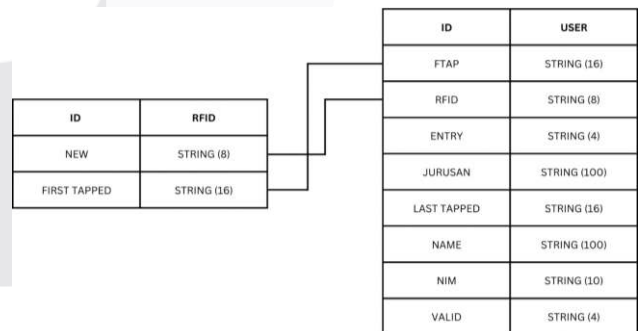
| ID | RFID |
|---|---|
| NEW | STRING (8) |
| FIRST TAPPED | STRING (16) |

| ID | USER |
|---|---|
| FTAP | STRING (16) |
| RFID | STRING (8) |
| ENTRY | STRING (4) |
| JURUSAN | STRING (100) |
| LAST TAPPED | STRING (16) |
| NAME | STRING (100) |
| NIM | STRING (10) |
| VALID | STRING (4) |